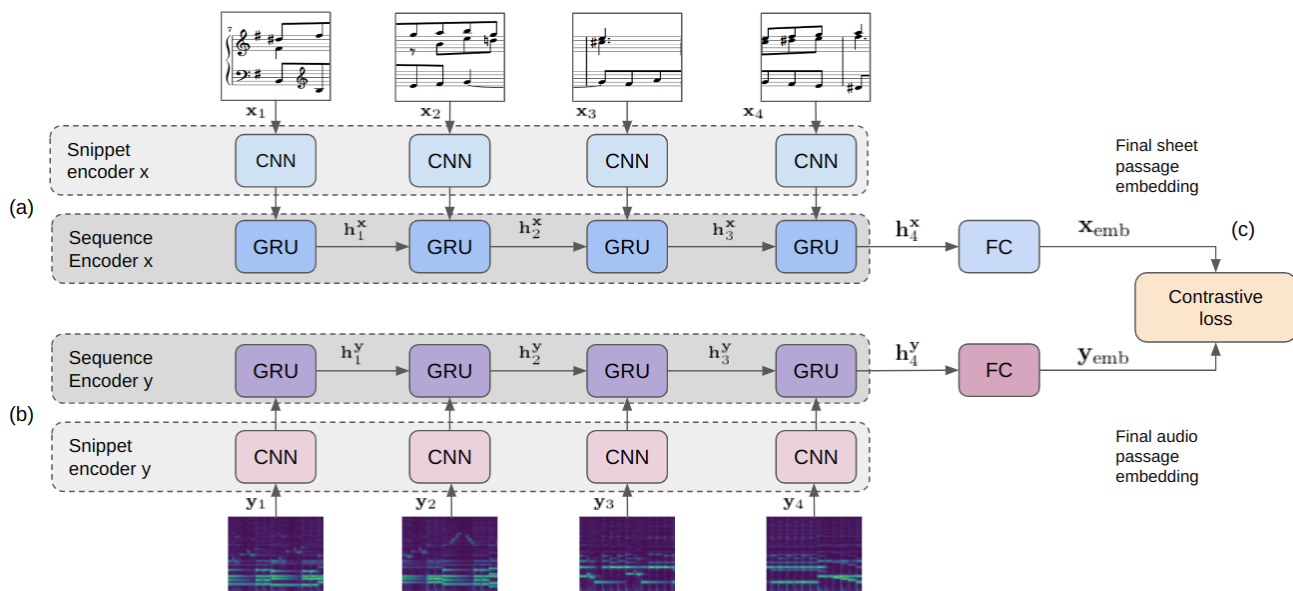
7

$\mathbf{x}_1$ $\mathbf{x}_2$ $\mathbf{x}_3$ $\mathbf{x}_4$

Snippet encoder x

CNN CNN CNN CNN

Final sheet passage embedding

(a)

Sequence Encoder x

GRU $\mathbf{h}_1^{\mathbf{x}}$ GRU $\mathbf{h}_2^{\mathbf{x}}$ GRU $\mathbf{h}_3^{\mathbf{x}}$ GRU $\mathbf{h}_4^{\mathbf{x}}$ FC $\mathbf{x}_{\mathbf{emb}}$

(c)

Contrastive loss

Sequence Encoder y

GRU $\mathbf{h}_1^{\mathbf{y}}$ GRU $\mathbf{h}_2^{\mathbf{y}}$ GRU $\mathbf{h}_3^{\mathbf{y}}$ GRU $\mathbf{h}_4^{\mathbf{y}}$ FC $\mathbf{y}_{\mathbf{emb}}$

(b)

Snippet encoder y

CNN CNN CNN CNN

Final audio passage embedding

$\mathbf{y}_1$ $\mathbf{y}_2$ $\mathbf{y}_3$ $\mathbf{y}_4$